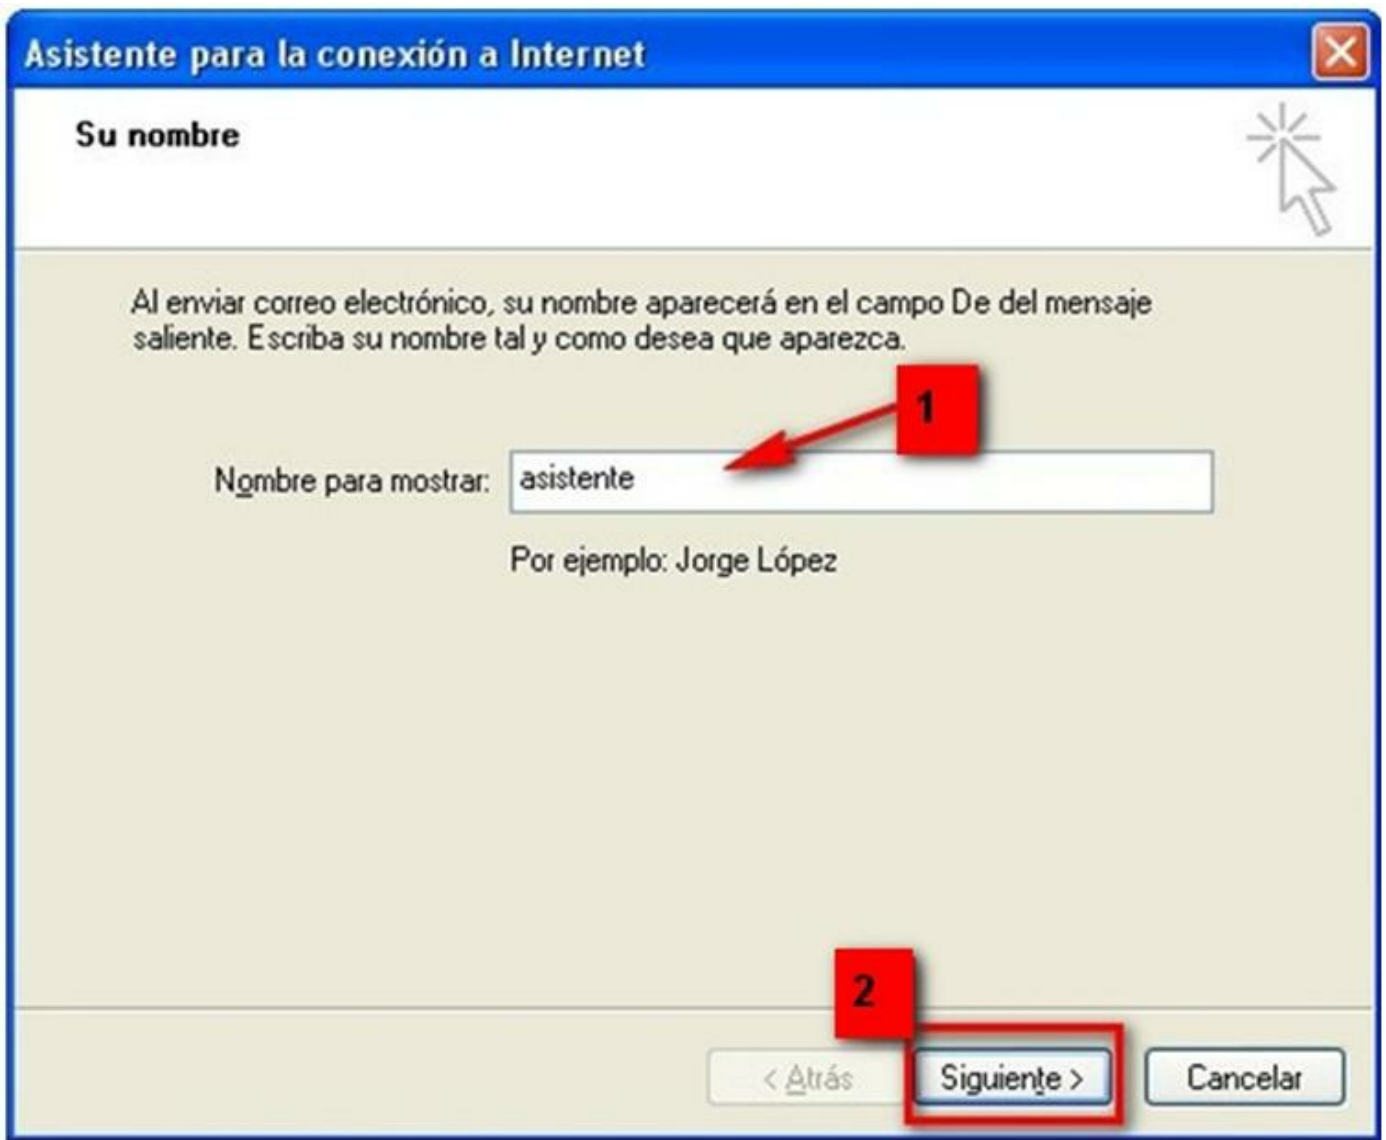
Asistente para la conexión a Internet

Su nombre

Al enviar correo electrónico, su nombre aparecerá en el campo De del mensaje saliente. Escriba su nombre tal y como desea que aparezca.

1

Nombre para mostrar: asistente

Por ejemplo: Jorge López

2

< Atrás   Siguiente >   Cancelar